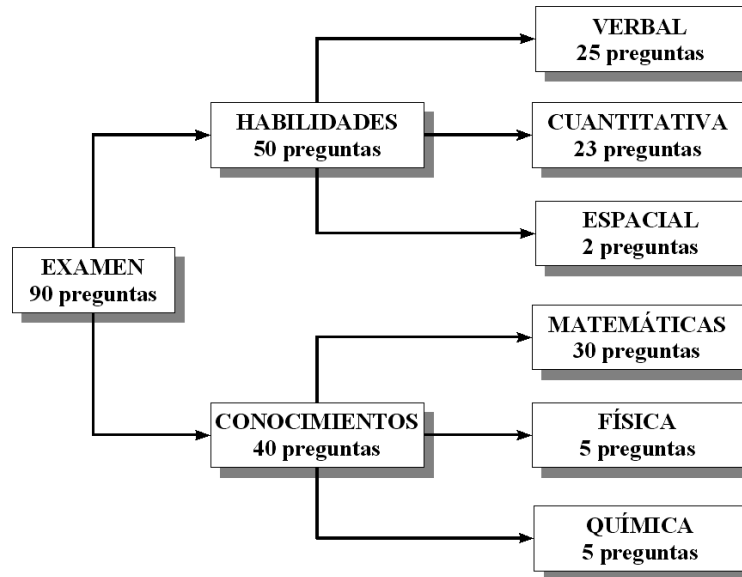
EXAMEN
90 preguntas

HABILIDADES
50 preguntas

VERBAL
25 preguntas

CUANTITATIVA
23 preguntas

ESPACIAL
2 preguntas

CONOCIMIENTOS
40 preguntas

MATEMÁTICAS
30 preguntas

FÍSICA
5 preguntas

QUÍMICA
5 preguntas